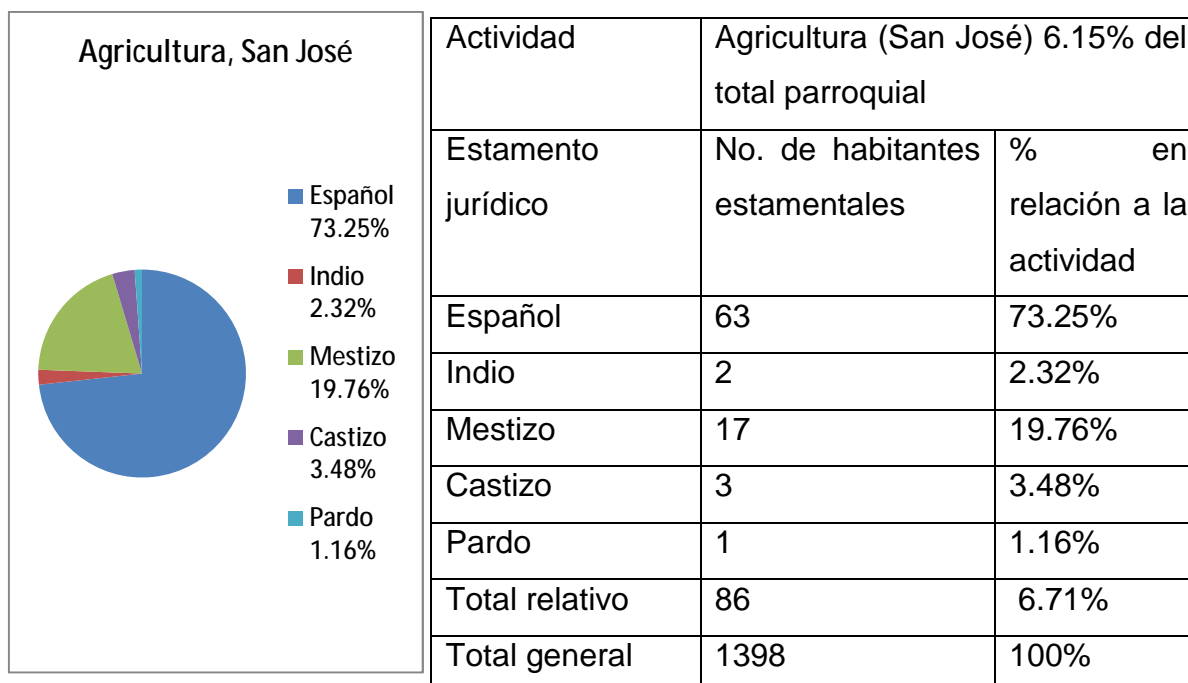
Agricultura, San José

Español 73.25%
Indio 2.32%
Mestizo 19.76%
Castizo 3.48%
Pardo 1.16%

| Actividad | Agricultura (San José) 6.15% del total parroquial | |
|---|---|---|
| Estamento jurídico | No. de habitantes estamentales | % en relación a la actividad |
| Español | 63 | 73.25% |
| Indio | 2 | 2.32% |
| Mestizo | 17 | 19.76% |
| Castizo | 3 | 3.48% |
| Pardo | 1 | 1.16% |
| Total relativo | 86 | 6.71% |
| Total general | 1398 | 100% |